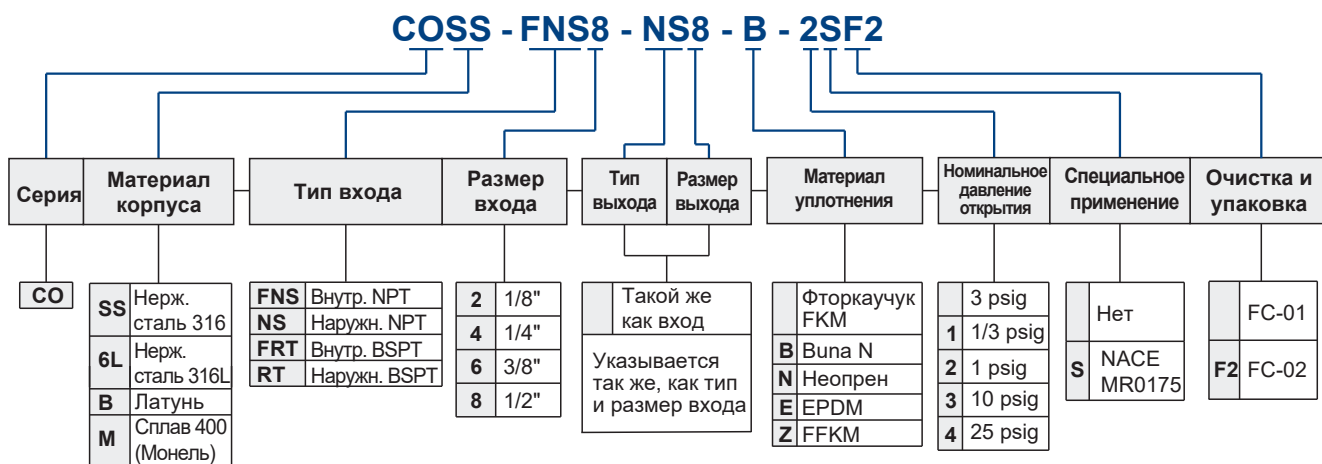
COSS - FNS8 - NS8 - B - 2SF2

Серия

Материал корпуса

Тип входа

Размер входа

Тип выхода

Размер выхода

Материал уплотнения

Номинальное давление открытия

Специальное применение

Очистка и упаковка

CO

| SS | Нерж. сталь 316 |
|---|---|
| 6L | Нерж. сталь 316L |
| B | Латунь |
| M | Сплав 400 (Монель) |

| FNS | Внутр. NPT |
|---|---|
| NS | Наружн. NPT |
| FRT | Внутр. BSPT |
| RT | Наружн. BSPT |

| 2 | 1/8" |
|---|---|
| 4 | 1/4" |
| 6 | 3/8" |
| 8 | 1/2" |

| | Такой же как вход |
|---|---|

Указывается так же, как тип и размер входа

| | Фторкаучук FKM |
|---|---|
| B | Buna N |
| N | Неопрен |
| E | EPDM |
| Z | FFKM |

| | 3 psig |
|---|---|
| 1 | 1/3 psig |
| 2 | 1 psig |
| 3 | 10 psig |
| 4 | 25 psig |

| | Нет |
|---|---|
| S | NACE MR0175 |

| | FC-01 |
|---|---|
| F2 | FC-02 |